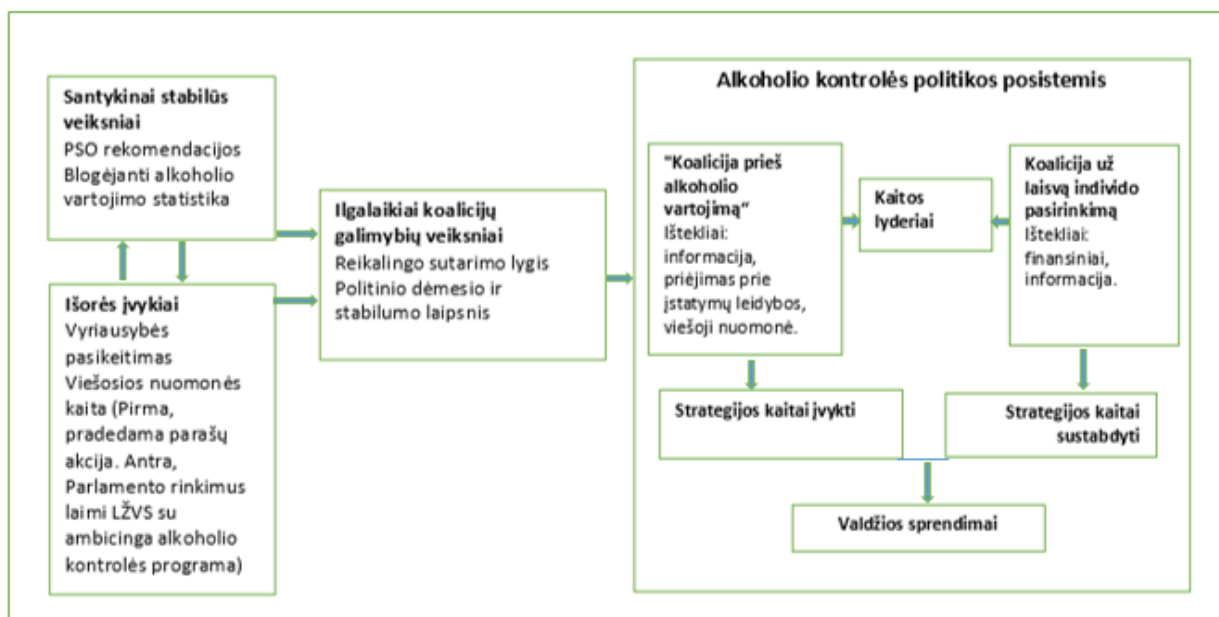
Santykinai stabilūs veiksniai
PSO rekomendacijos
Blogėjanti alkoholio vartojimo statistika

Išorės įvykiai
Vyriausybės pasikeitimas
Viešosios nuomonės kaita (Pirma, pradedama parašų akcija. Antra, Parlamento rinkimus laimi LŽVS su ambicinga alkoholio kontrolės programa)

Ilgalaikiai koalicijų galimybių veiksniai
Reikalingo sutarimo lygis
Politinio dėmesio ir stabilumo laipsnis

Alkoholio kontrolės politikos posistemis

"Koalicija prieš alkoholio vartojimą"
Ištekliai: informacija, priėjimas prie įstatymų leidybos, viešoji nuomonė.

Kaitos lyderiai

Koalicija už laisvą individo pasirinkimą
Ištekliai: finansiniai, informacija.

Strategijos kaitai įvykti

Strategijos kaitai sustabdyti

Valdžios sprendimai